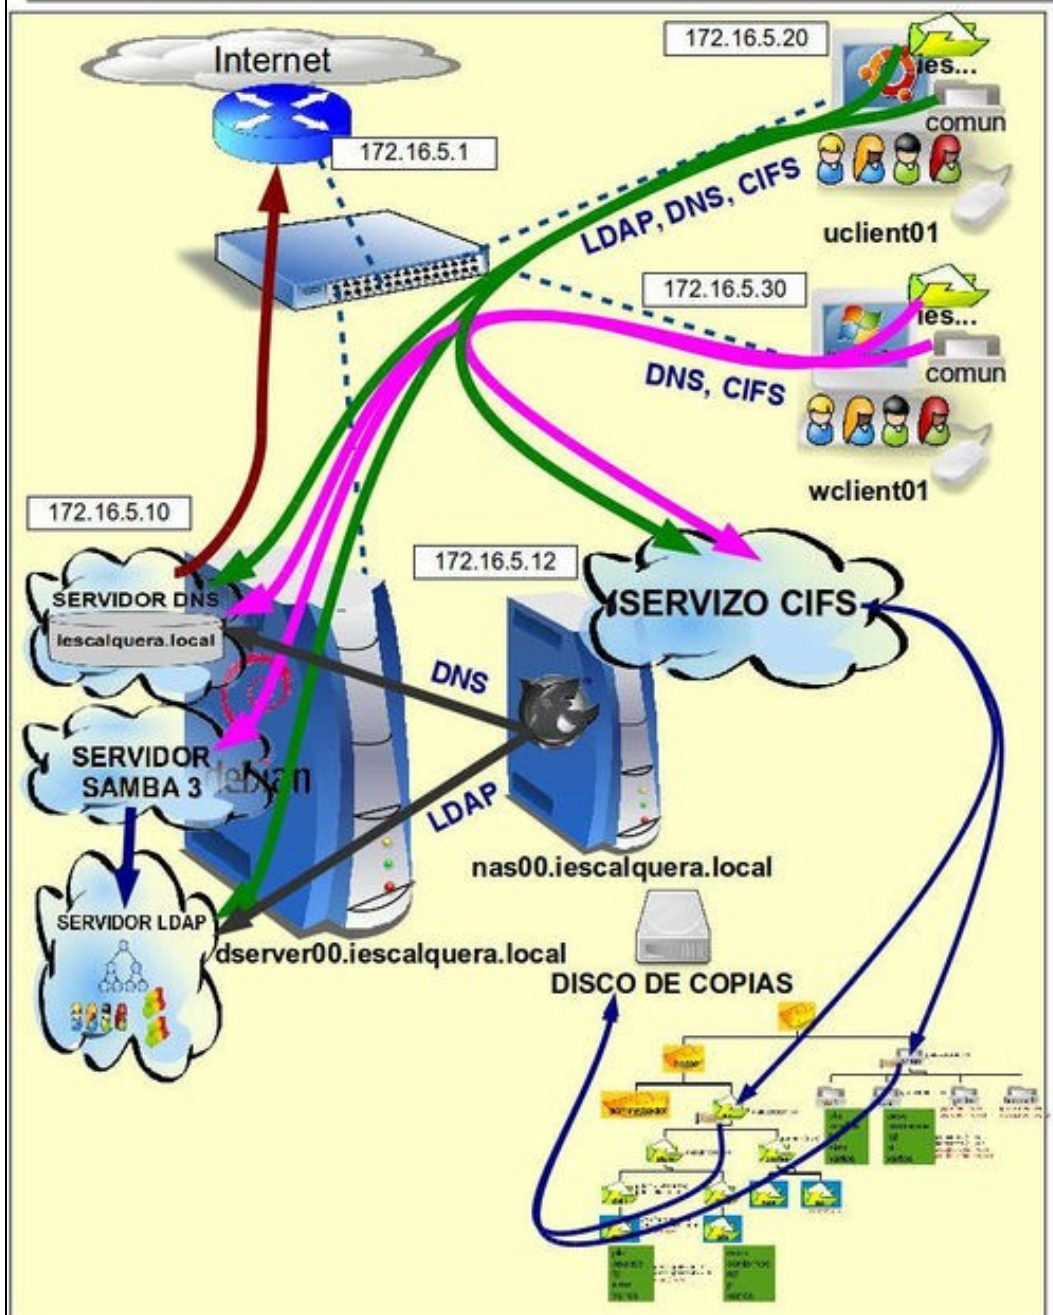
Internet

172.16.5.1

172.16.5.20

ies...

comun

LDAP, DNS, CIFS

uclient01

172.16.5.30

ies...

comun

DNS, CIFS

wclient01

172.16.5.10

SERVIDOR DNS

iescalquera.local

172.16.5.12

SERVIZO CIFS

DNS

SERVIDOR SAMBA 3

debian

LDAP

nas00.iescalquera.local

SERVIDOR LDAP

dserver00.iescalquera.local

DISCO DE COPIAS

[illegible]